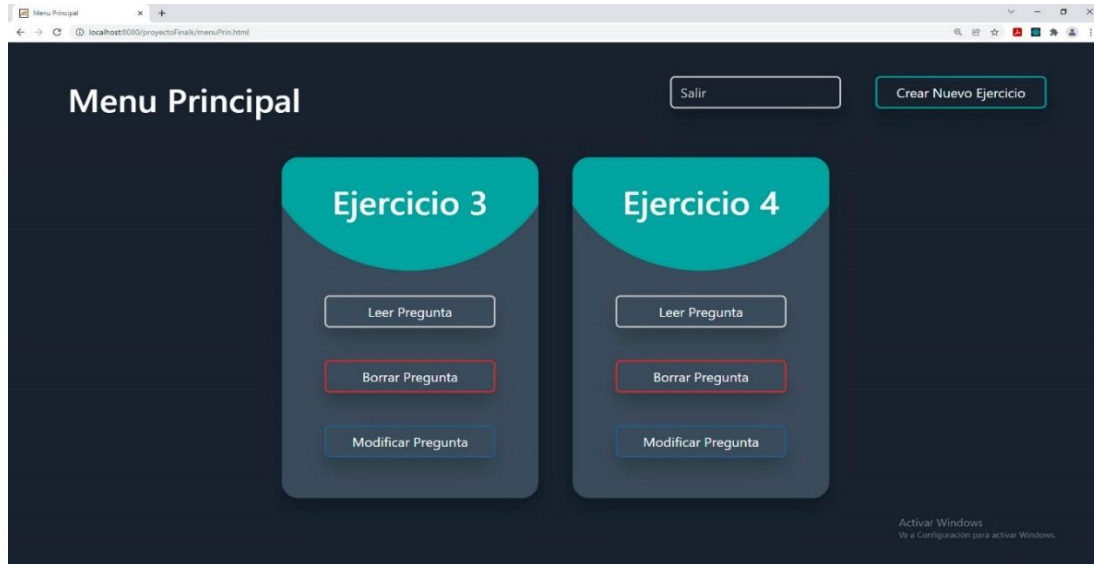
Menu Principal

localhost:8080/proyectoFinalk/menuPrin.html

Menu Principal

Salir

Crear Nuevo Ejercicio

Ejercicio 3

Leer Pregunta

Borrar Pregunta

Modificar Pregunta

Ejercicio 4

Leer Pregunta

Borrar Pregunta

Modificar Pregunta

Activar Windows
Ve a Configuración para activar Windows.